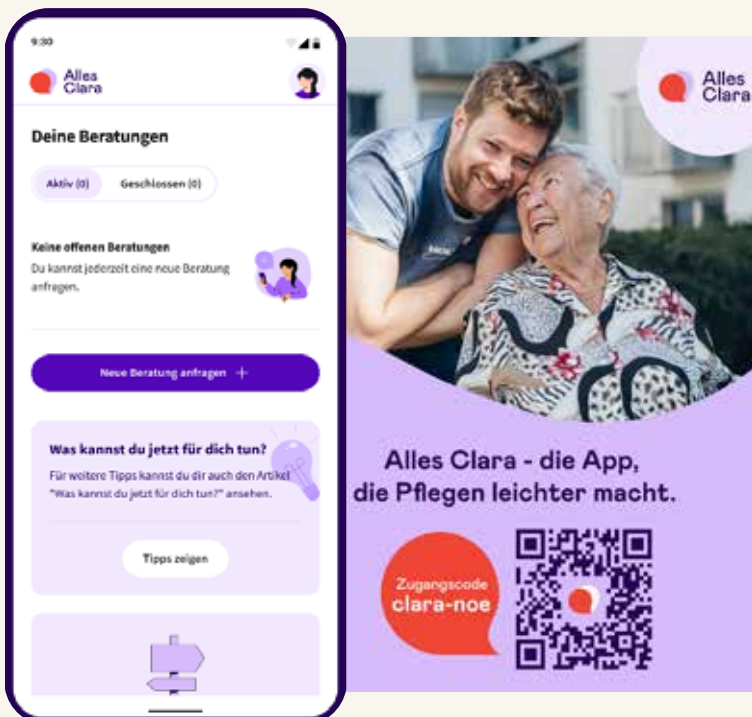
9:30

Alles Clara

Deine Beratungen

Aktiv (0) Geschlossen (0)

Keine offenen Beratungen
Du kannst jederzeit eine neue Beratung anfragen.

Neue Beratung anfragen +

Was kannst du jetzt für dich tun?
Für weitere Tipps kannst du dir auch den Artikel "Was kannst du jetzt für dich tun?" ansehen.

Tipps zeigen

Alles Clara

Alles Clara - die App, die Pflegen leichter macht.

Zugangscode
clara-noe